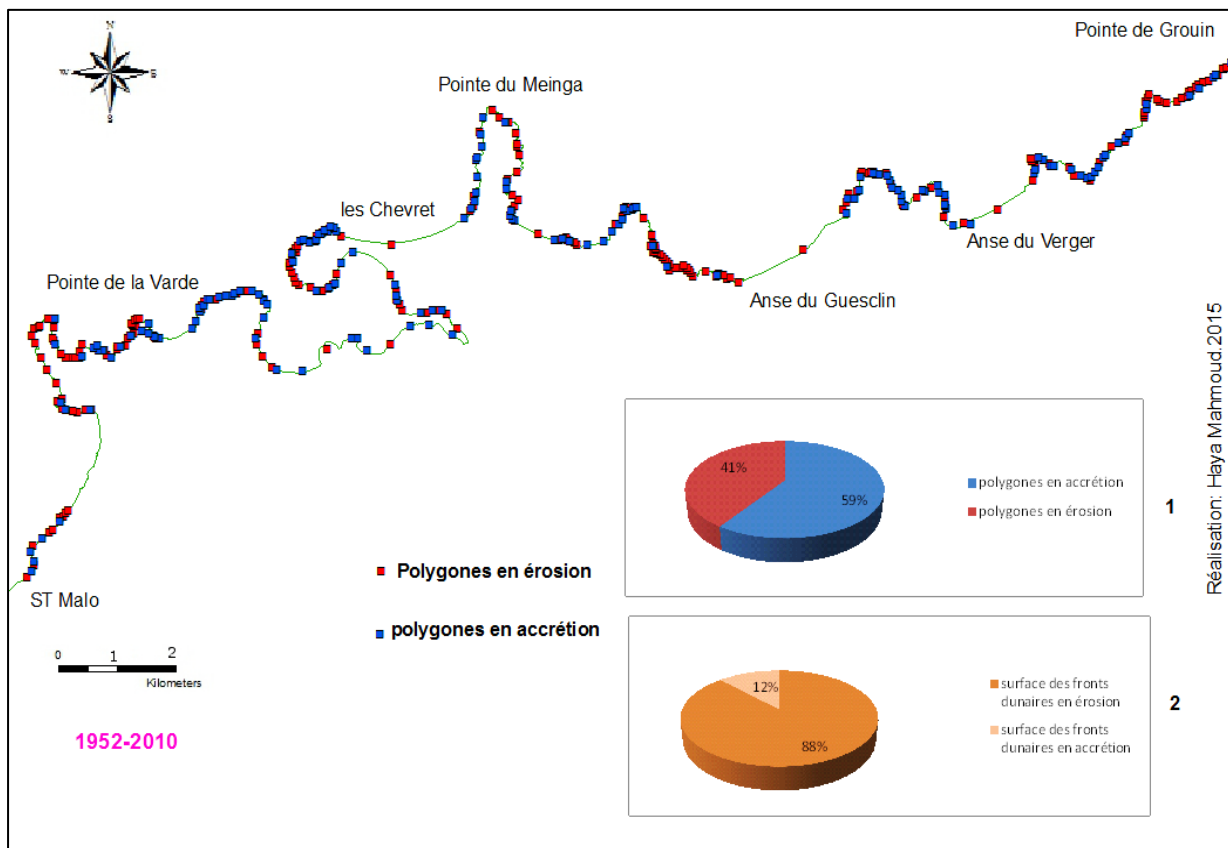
N
W
E
S

Pointe de Grouin

Pointe du Meinga

les Chevret

Pointe de la Varde

Anse du Verger

Anse du Guesclin

Réalisation: Haya Mahmoud.2015

41%
59%

polygones en accrétion
polygones en érosion

1

Polygones en érosion

polygones en accrétion

ST Malo

0 1 2
Kilometers

12%
88%

surface des fronts dunaires en érosion
surface des fronts dunaires en accrétion

2

1952-2010